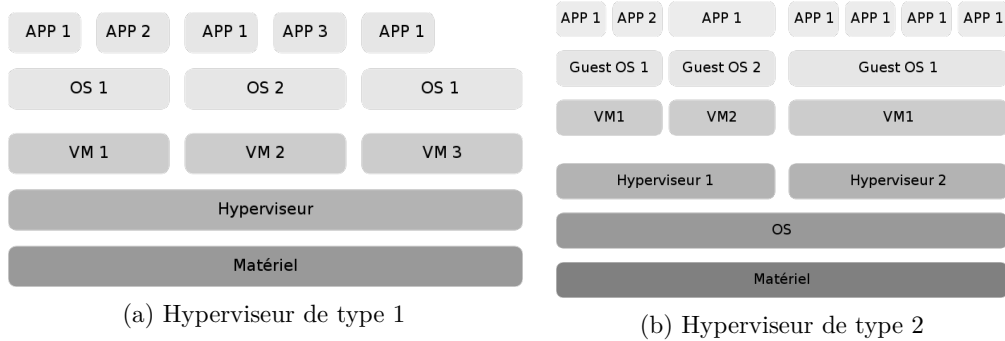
APP 1 APP 2 APP 1 APP 3 APP 1

OS 1 OS 2 OS 1

VM 1 VM 2 VM 3

Hyperviseur

Matériel

(a) Hyperviseur de type 1

APP 1 APP 2 APP 1 APP 1 APP 1 APP 1 APP 1

Guest OS 1 Guest OS 2 Guest OS 1

VM1 VM2 VM1

Hyperviseur 1 Hyperviseur 2

OS

Matériel

(b) Hyperviseur de type 2